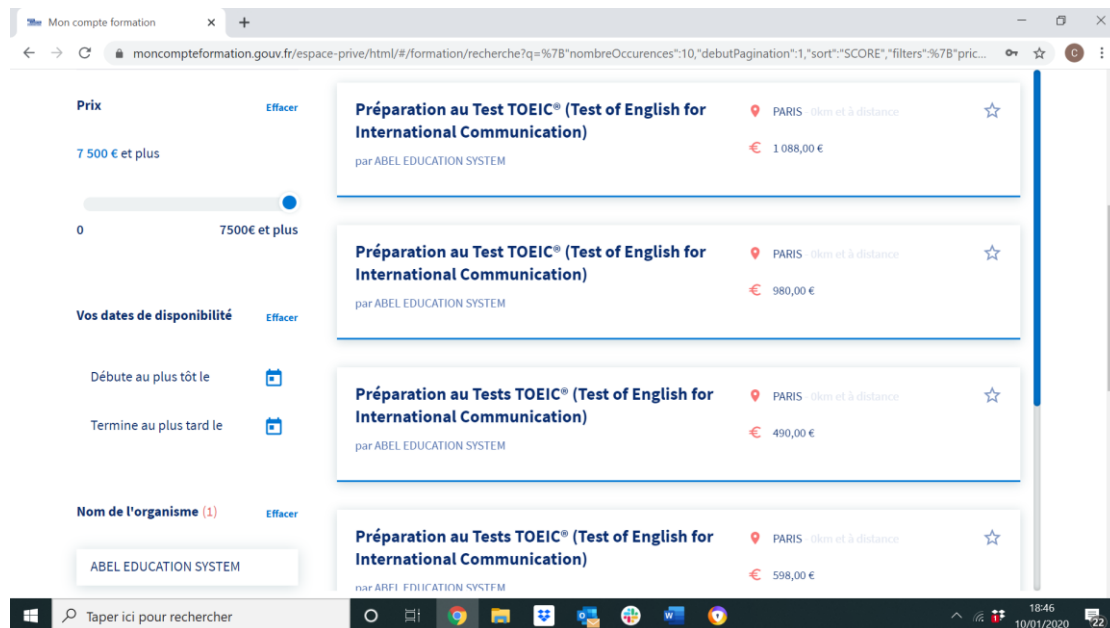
Mon compte formation ×
+
moncompteformation.gouv.fr/espace-prive/html/#/formation/recherche?q=%7B"nombreOccurences":10,"debutPagination":1,"sort":"SCORE","filters":%7B"pric...

Prix
Effacer
7 500 € et plus
0
7500€ et plus

Vos dates de disponibilité
Effacer
Débute au plus tôt le
Termine au plus tard le

Nom de l'organisme (1)
Effacer
ABEL EDUCATION SYSTEM

Préparation au Test TOEIC® (Test of English for International Communication)
par ABEL EDUCATION SYSTEM
PARIS · 0km et à distance
1 088,00 €

Préparation au Test TOEIC® (Test of English for International Communication)
par ABEL EDUCATION SYSTEM
PARIS · 0km et à distance
980,00 €

Préparation au Tests TOEIC® (Test of English for International Communication)
par ABEL EDUCATION SYSTEM
PARIS · 0km et à distance
490,00 €

Préparation au Tests TOEIC® (Test of English for International Communication)
par ABEL EDUCATION SYSTEM
PARIS · 0km et à distance
598,00 €

Taper ici pour rechercher
18:46
10/01/2020
22